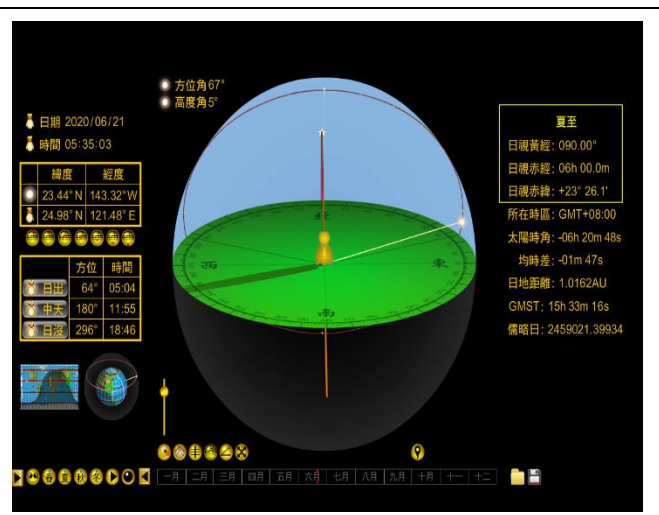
方位角67°
高度角5°

日期 2020/06/21
時間 05:35:03

| | 緯度 | 經度 |
|---|---|---|
| | 23.44° N | 143.32° W |
| | 24.98° N | 121.48° E |

| | 方位 | 時間 |
|---|---|---|
| 日出 | 64° | 05:04 |
| 中天 | 180° | 11:55 |
| 日沒 | 296° | 18:46 |

北
西
東
南

夏至
日視黃經: 090.00°
日視赤經: 06h 00.0m
日視赤緯: +23° 26.1'
所在時區: GMT+08:00
太陽時角: -06h 20m 48s
均時差: -01m 47s
日地距離: 1.0162AU
GMST: 15h 33m 16s
儒略日: 2459021.39934

一月 二月 三月 四月 五月 六月 七月 八月 九月 十月 十一 十二